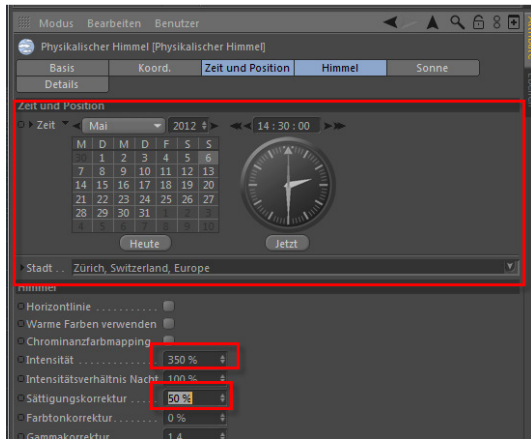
Modus Bearbeiten Benutzer

Physikalischer Himmel [Physikalischer Himmel]

Basis | Koord. | Zeit und Position | Himmel | Sonne
Details

Zeit und Position

Zeit Mai 2012 14 : 30 : 00

| M | D | M | D | F | S | S |
|---|---|---|---|---|---|---|
| 30 | 1 | 2 | 3 | 4 | 5 | 6 |
| 7 | 8 | 9 | 10 | 11 | 12 | 13 |
| 14 | 15 | 16 | 17 | 18 | 19 | 20 |
| 21 | 22 | 23 | 24 | 25 | 26 | 27 |
| 28 | 29 | 30 | 31 | 1 | 2 | 3 |
| 4 | 5 | 6 | 7 | 8 | 9 | 10 |

Heute

Jetzt

Stadt . . Zürich, Switzerland, Europe

Himmel

Horizontlinie . . . . . . . . . . .

Warme Farben verwenden

Chrominanzfarbmapping

Intensität . . . . . . . . . . . . 350 %

Intensitätsverhältnis Nacht 100 %

Sättigungskorrektur . . . . . 50 %

Farbtonkorrektur. . . . . . . . 0 %

Gammakorrektur . . . . . . . 1.4